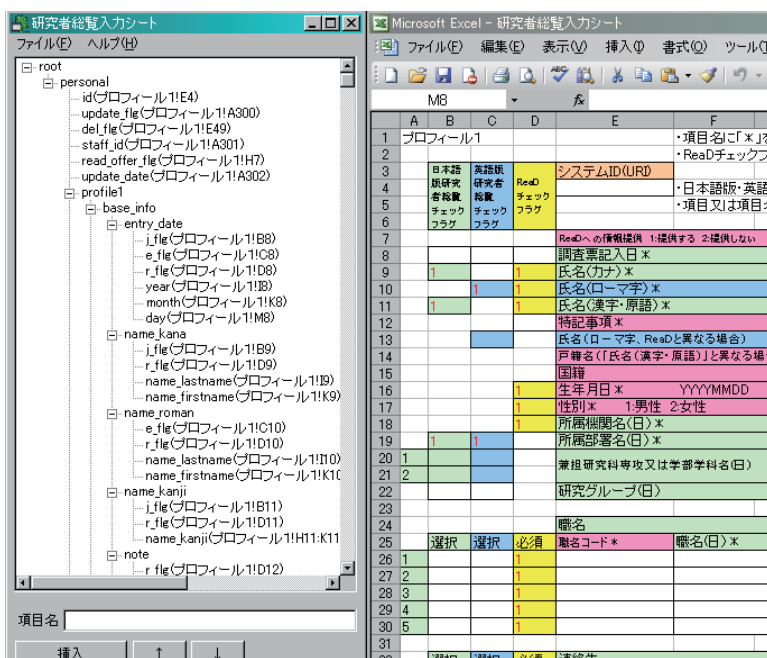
研究者総覧入力シート

ファイル(F) ヘルプ(H)

root
personal
id(プロフィール1!E4)
update_flg(プロフィール1!A300)
del_flg(プロフィール1!E49)
staff_id(プロフィール1!A301)
read_offer_flg(プロフィール1!H7)
update_date(プロフィール1!A302)
profile1
base_info
entry_date
j_flg(プロフィール1!B8)
e_flg(プロフィール1!C8)
r_flg(プロフィール1!D8)
year(プロフィール1!I8)
month(プロフィール1!K8)
day(プロフィール1!M8)
name_kana
j_flg(プロフィール1!B9)
r_flg(プロフィール1!D9)
name_lastname(プロフィール1!I9)
name_firstname(プロフィール1!K9)
name_roman
e_flg(プロフィール1!C10)
r_flg(プロフィール1!D10)
name_lastname(プロフィール1!I10)
name_firstname(プロフィール1!K10
name_kanji
j_flg(プロフィール1!B11)
r_flg(プロフィール1!D11)
name_kanji(プロフィール1!H11:K11
note
r_flg(プロフィール1!D12)

項目名

挿入 ↑ ↓

Microsoft Excel - 研究者総覧入力シート

ファイル(F) 編集(E) 表示(V) 挿入(I) 書式(O) ツール(

M8 fx

| | A | B | C | D | E | F |
|---|---|---|---|---|---|---|
| 1 | プロフィール1 | | | | | ・項目名に「*」を |
| 2 | | | | | | ・ReaDチェックフ |
| 3 | | 日本語版研究者総覧チェックフラグ | 英語版研究者総覧チェックフラグ | ReaDチェックフラグ | システムID(URI) | |
| 4 | | | | | | ・日本語版・英語 |
| 5 | | | | | | ・項目又は項目 |
| 6 | | | | | | |
| 7 | | | | | ReaDへの情報提供 1:提供する 2:提供しない | |
| 8 | | | | | 調査票記入日 * | |
| 9 | | 1 | | 1 | 氏名(カナ) * | |
| 10 | | | 1 | 1 | 氏名(ローマ字) * | |
| 11 | | 1 | | 1 | 氏名(漢字・原語) * | |
| 12 | | | | | 特記事項 * | |
| 13 | | | | | 氏名(ローマ字、ReaDと異なる場合) | |
| 14 | | | | | 戸籍名(「氏名(漢字・原語)」と異なる場 | |
| 15 | | | | | 国籍 | |
| 16 | | | | 1 | 生年月日 * YYYYMMDD | |
| 17 | | | | 1 | 性別 * 1:男性 2:女性 | |
| 18 | | | | 1 | 所属機関名(日) * | |
| 19 | | 1 | 1 | | 所属部署名(日) * | |
| 20 | 1 | | | | 兼担研究科専攻又は学部学科名(日) | |
| 21 | 2 | | | | | |
| 22 | | | | | 研究グループ(日) | |
| 23 | | | | | | |
| 24 | | | | | 職名 | |
| 25 | | 選択 | 選択 | 必須 | 職名コード * | 職名(日) * |
| 26 | 1 | | | 1 | | |
| 27 | 2 | | | 1 | | |
| 28 | 3 | | | 1 | | |
| 29 | 4 | | | 1 | | |
| 30 | 5 | | | 1 | | |
| 31 | | | | | | |